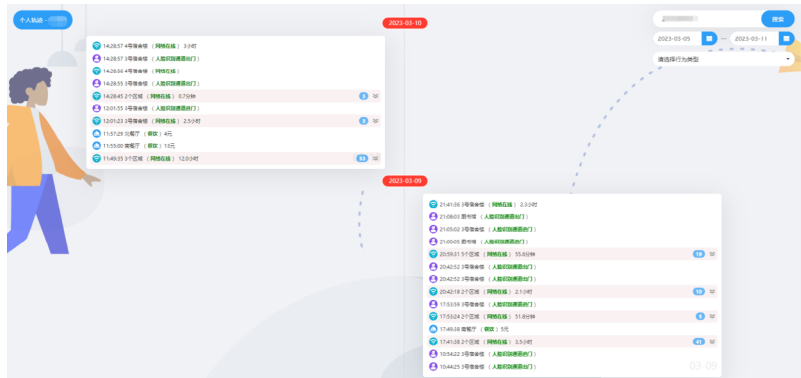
个人轨迹 - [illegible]

2023-03-10

14:28:57 4号宿舍楼 （网络在线） 3小时
14:28:57 3号宿舍楼 （人脸识别通道出门）
14:28:55 4号宿舍楼 （网络在线）
14:28:55 3号宿舍楼 （人脸识别通道出门）
14:28:45 2个区域 （网络在线） 0.7分钟 2
12:01:55 3号宿舍楼 （人脸识别通道出门）
12:01:23 3号宿舍楼 （网络在线） 2.5小时 2
11:57:29 北餐厅 （刷卡） 4元
11:55:00 南餐厅 （刷卡） 1.5元
11:49:35 3个区域 （网络在线） 12.0小时 52

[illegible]
搜索
2023-03-05 — 2023-03-11
请选择行为类型

2023-03-09

21:41:56 3号宿舍楼 （网络在线） 2.3小时
21:08:03 图书馆 （人脸识别通道出门）
21:05:02 3号宿舍楼 （人脸识别通道出门）
21:00:05 图书馆 （人脸识别通道出门）
20:59:31 5个区域 （网络在线） 55.8分钟 19
20:42:52 3号宿舍楼 （人脸识别通道出门）
20:42:52 3号宿舍楼 （人脸识别通道出门）
20:42:18 2个区域 （网络在线） 2.1小时 10
17:53:59 3号宿舍楼 （人脸识别通道出门）
17:53:24 2个区域 （网络在线） 51.8分钟 6
17:49:38 南餐厅 （刷卡） 5元
17:41:38 2个区域 （网络在线） 3.5小时 41
10:54:22 3号宿舍楼 （人脸识别通道出门）
10:44:25 3号宿舍楼 （人脸识别通道出门）
03-09